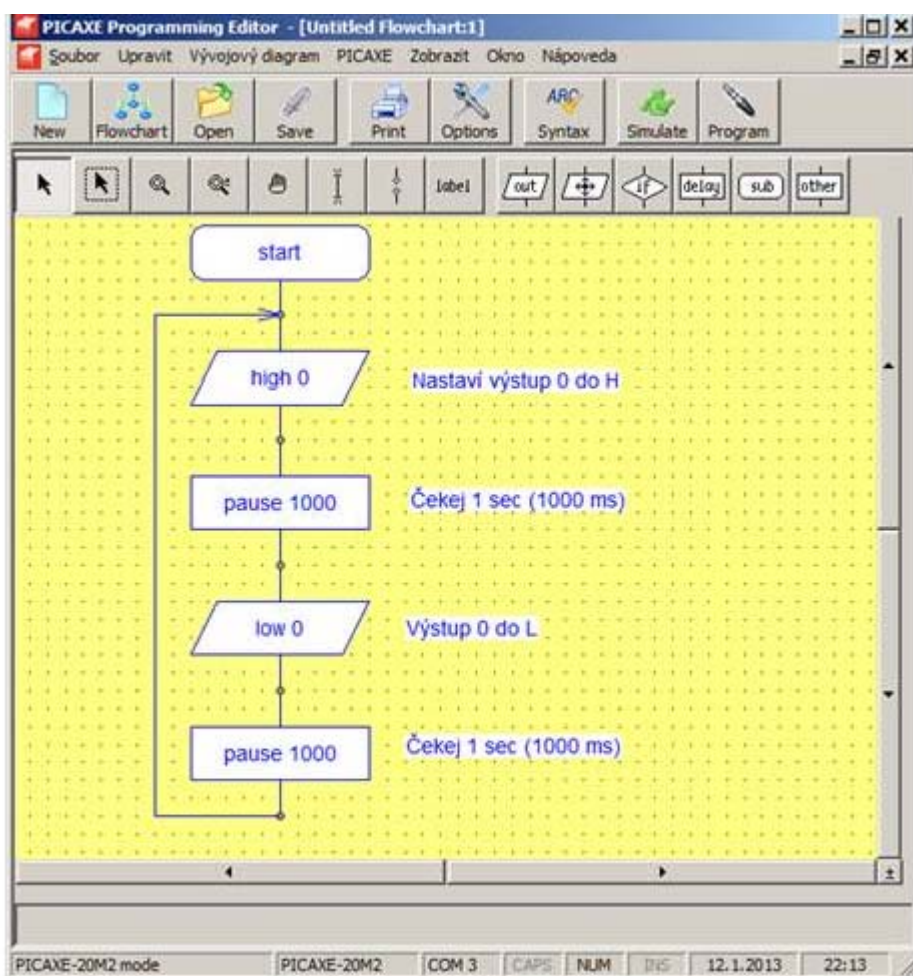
PICAXE Programming Editor - [Untitled Flowchart:1]

Soubor Upravit Vývojový diagram PICAXE Zobrazit Okno Nápoveda

New Flowchart Open Save Print Options Syntax Simulate Program

label out if delay sub other

start

high 0

Nastaví výstup 0 do H

pause 1000

Čekej 1 sec (1000 ms)

low 0

Výstup 0 do L

pause 1000

Čekej 1 sec (1000 ms)

PICAXE-20M2 mode PICAXE-20M2 COM 3 CAPS NUM INS 12.1.2013 22:13